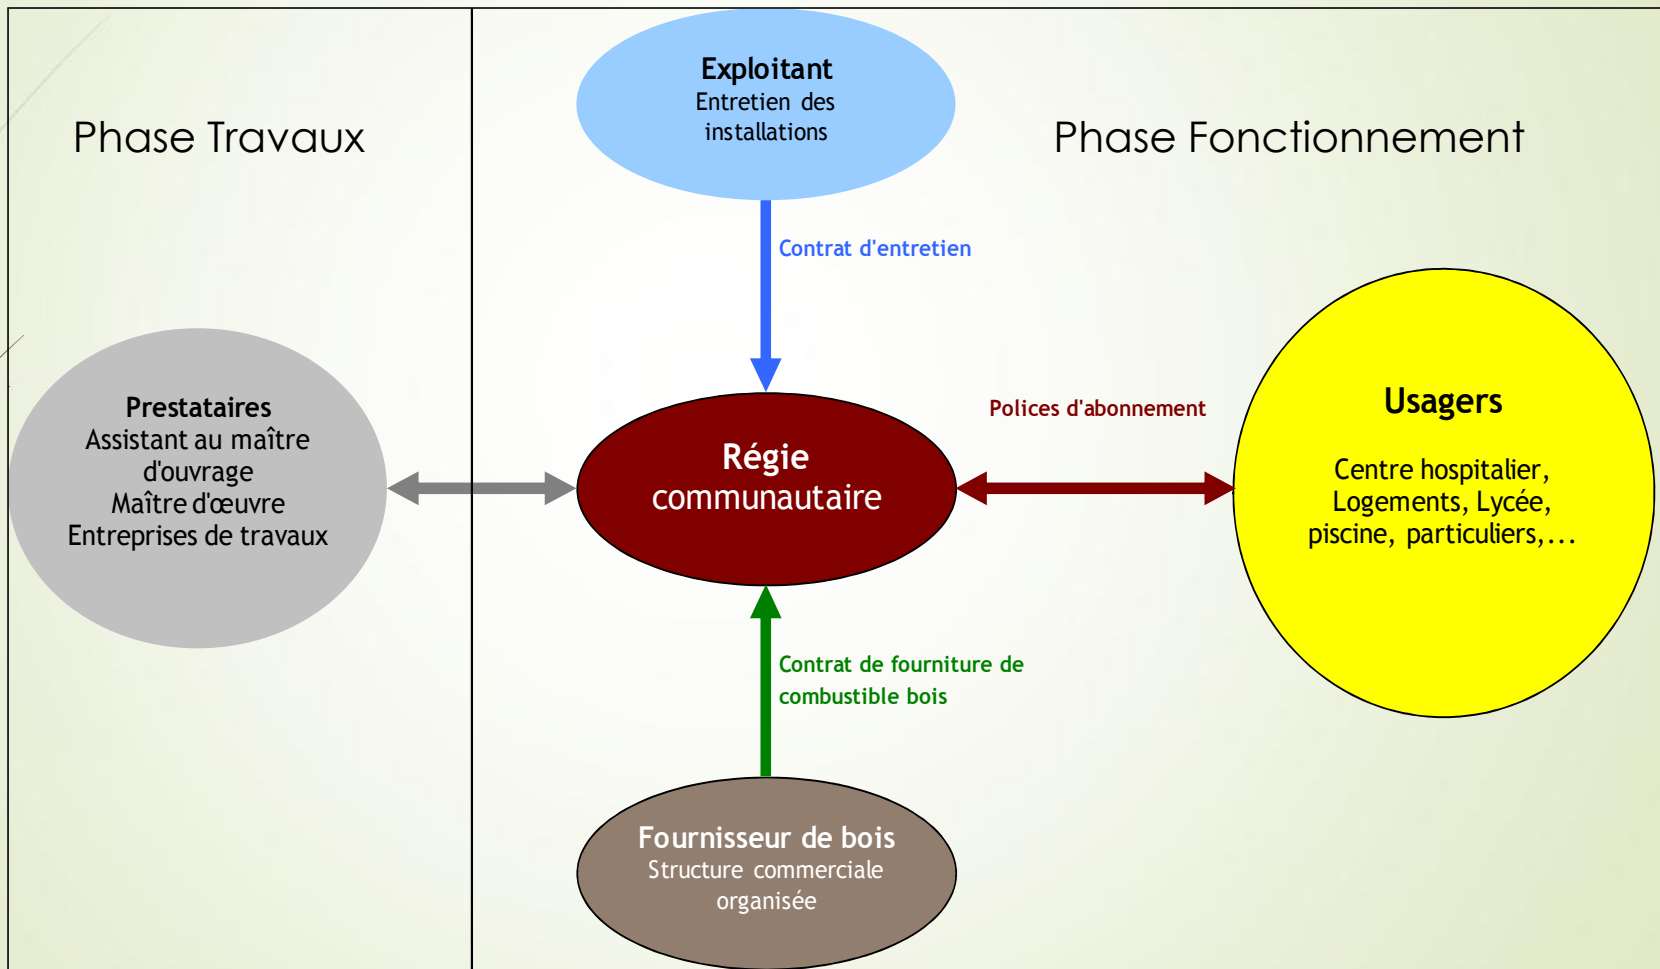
Phase Travaux

Exploitant
Entretien des installations

Phase Fonctionnement

Contrat d'entretien

Prestataires
Assistant au maître d'ouvrage
Maître d'œuvre
Entreprises de travaux

Polices d'abonnement

Usagers

Centre hospitalier, Logements, Lycée, piscine, particuliers,...

Régie communautaire

Contrat de fourniture de combustible bois

Fournisseur de bois
Structure commerciale organisée